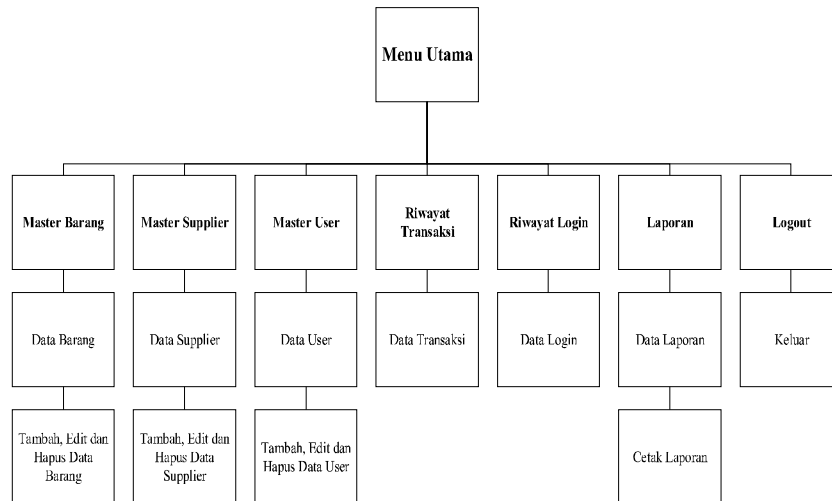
Menu Utama

Master Barang

Data Barang

Tambah, Edit dan Hapus Data Barang

Master Supplier

Data Supplier

Tambah, Edit dan Hapus Data Supplier

Master User

Data User

Tambah, Edit dan Hapus Data User

Riwayat Transaksi

Data Transaksi

Riwayat Login

Data Login

Laporan

Data Laporan

Cetak Laporan

Logout

Keluar